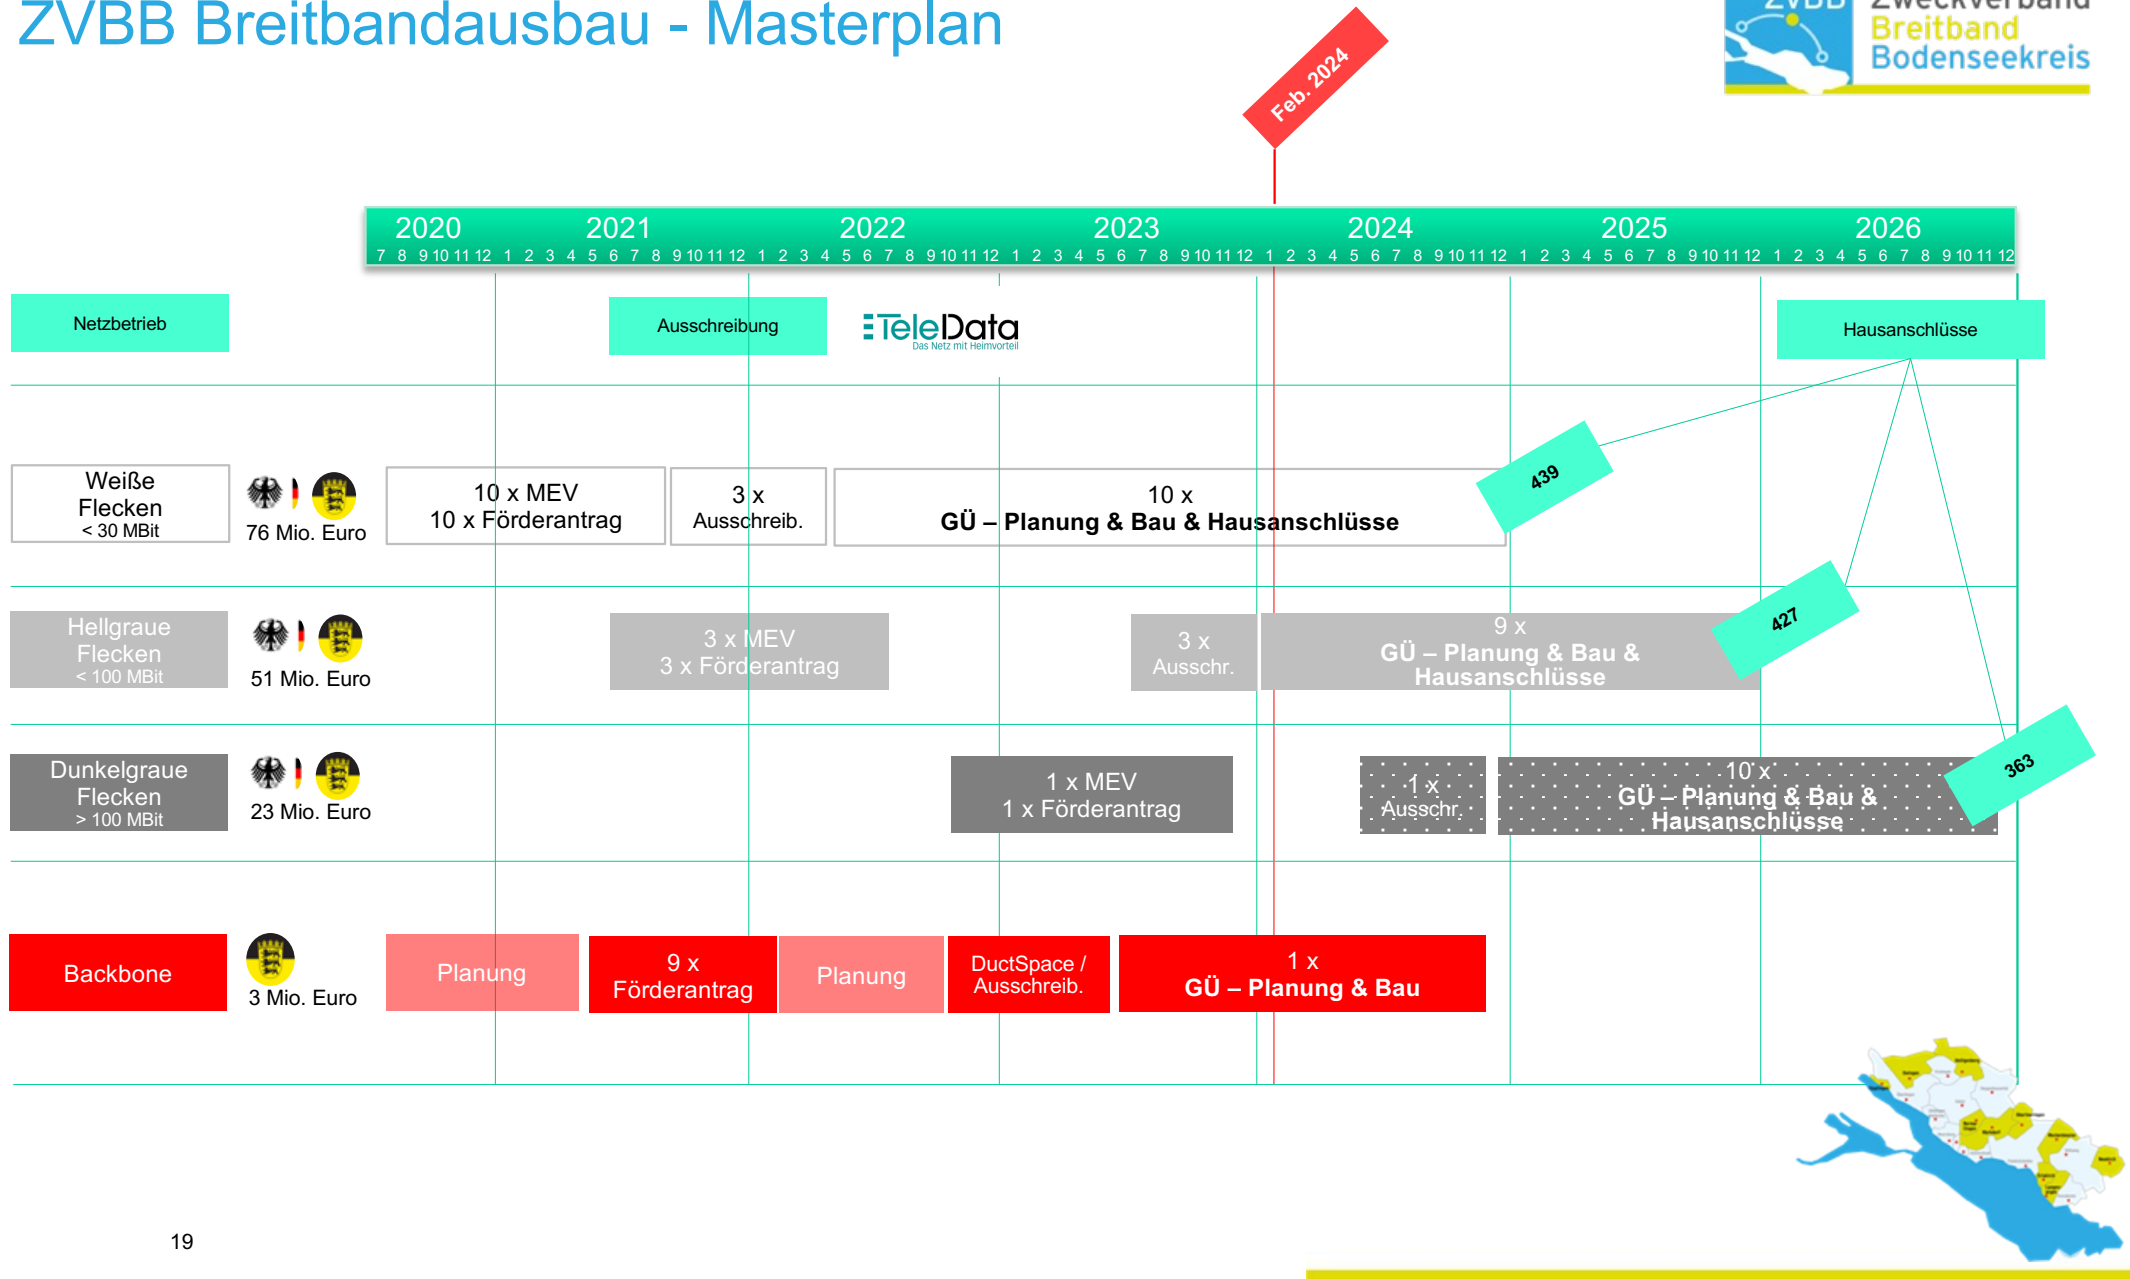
ZVBB Breitbandausbau - Masterplan

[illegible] Zweckverband Breitband Bodenseekreis

Feb. 2024

2020 2021 2022 2023 2024 2025 2026

7 8 9 10 11 12 1 2 3 4 5 6 7 8 9 10 11 12 1 2 3 4 5 6 7 8 9 10 11 12 1 2 3 4 5 6 7 8 9 10 11 12 1 2 3 4 5 6 7 8 9 10 11 12 1 2 3 4 5 6 7 8 9 10 11 12 1 2 3 4 5 6 7 8 9 10 11 12

Netzbetrieb

Ausschreibung

TeleData
Das Netz mit Heimvorteil

Hausanschlüsse

Weiße Flecken
< 30 MBit

76 Mio. Euro

10 x MEV
10 x Förderantrag

3 x
Ausschreib.

10 x
GÜ – Planung & Bau & Hausanschlüsse

439

Hellgraue Flecken
< 100 MBit

51 Mio. Euro

3 x MEV
3 x Förderantrag

3 x
Ausschr.

9 x
GÜ – Planung & Bau & Hausanschlüsse

427

Dunkelgraue Flecken
> 100 MBit

23 Mio. Euro

1 x MEV
1 x Förderantrag

1 x
Ausschr.

10 x
GÜ – Planung & Bau & Hausanschlüsse

363

Backbone

3 Mio. Euro

Planung

9 x
Förderantrag

Planung

DuctSpace /
Ausschreib.

1 x
GÜ – Planung & Bau

19